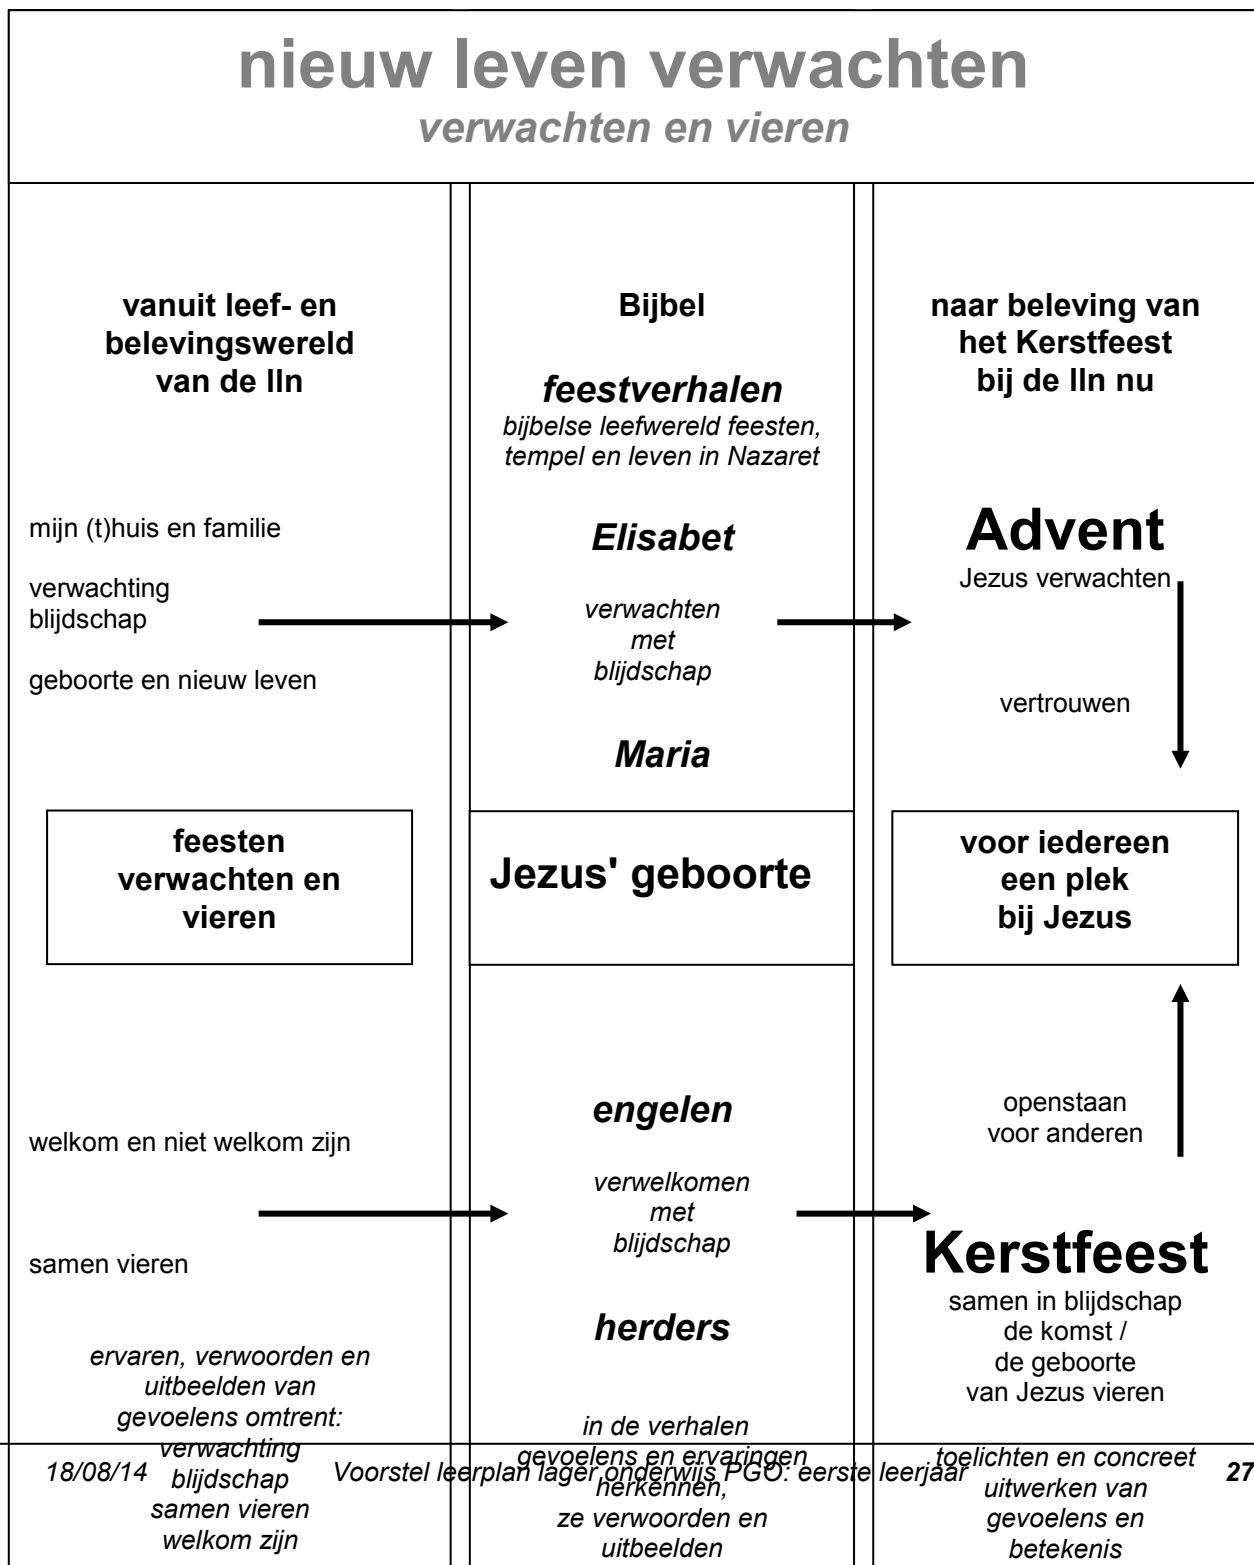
nieuw leven verwachten
verwachten en vieren

vanuit leef- en belevingswereld van de lln

mijn (t)huis en familie

verwachting
blijdschap

geboorte en nieuw leven

feesten verwachten en vieren

welkom en niet welkom zijn

samen vieren

ervaren, verwoorden en uitbeelden van gevoelens omtrent:
verwachting
blijdschap
samen vieren
welkom zijn

Bijbel

feestverhalen
bijbelse leefwereld feesten, tempel en leven in Nazaret

Elisabet

verwachten
met
blijdschap

Maria

Jezus' geboorte

engelen

verwelkomen
met
blijdschap

herders

in de verhalen gevoelens en ervaringen herkennen, ze verwoorden en uitbeelden

naar beleving van het Kerstfeest bij de lln nu

Advent
Jezus verwachten

vertrouwen

voor iedereen een plek bij Jezus

openstaan voor anderen

Kerstfeest
samen in blijdschap de komst / de geboorte van Jezus vieren

toelichten en concreet uitwerken van gevoelens en betekenis

18/08/14 Voorstel leerplan lager onderwijs PGO: eerste leerjaar 27